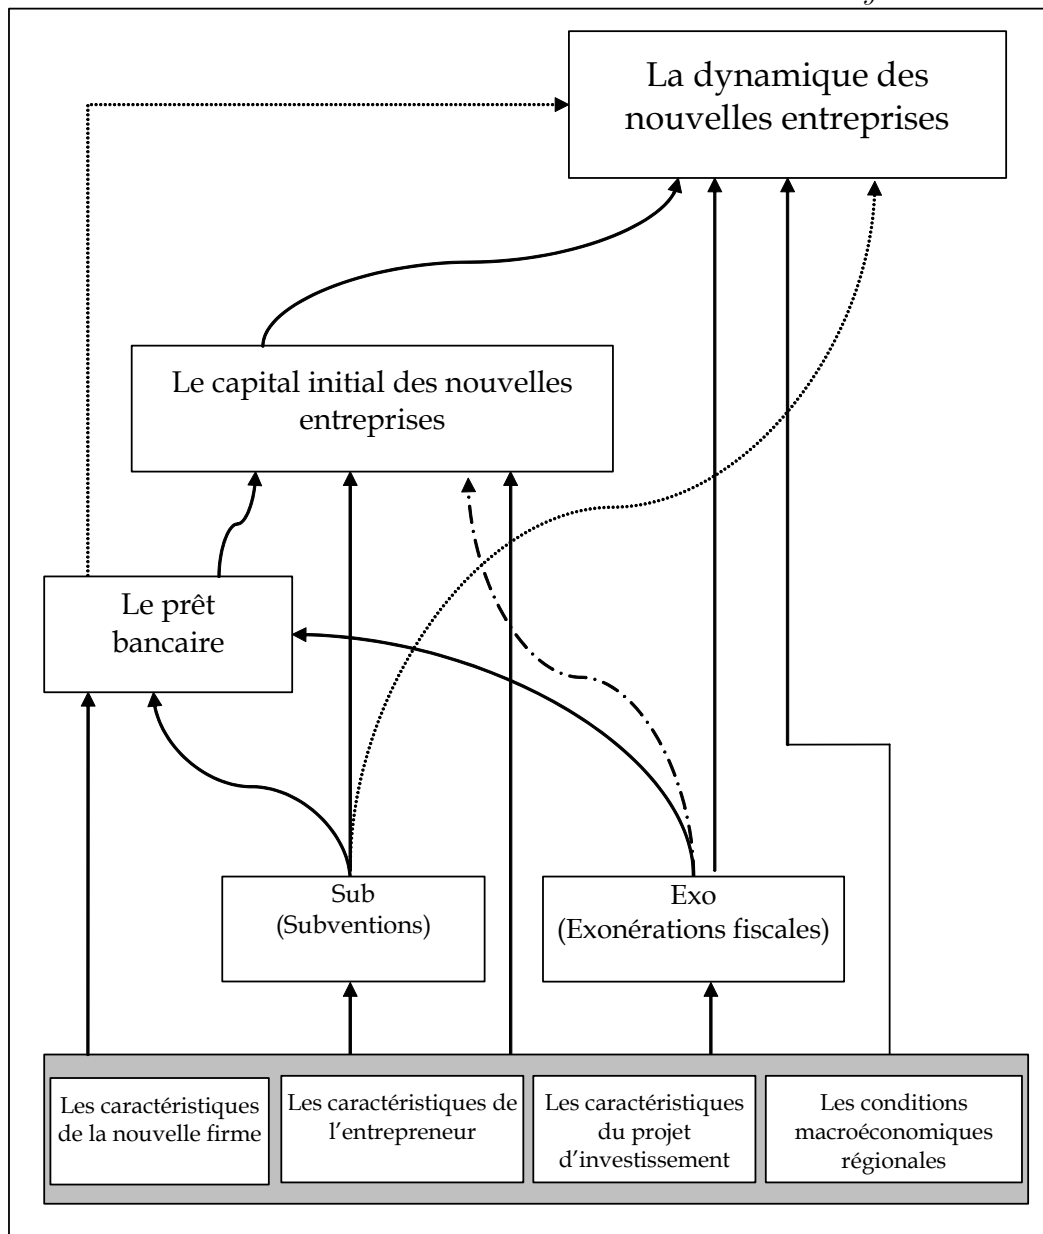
La dynamique des nouvelles entreprises

Le capital initial des nouvelles entreprises

Le prêt bancaire

Sub
(Subventions)

Exo
(Exonérations fiscales)

Les caractéristiques de la nouvelle firme

Les caractéristiques de l'entrepreneur

Les caractéristiques du projet d'investissement

Les conditions macroéconomiques régionales